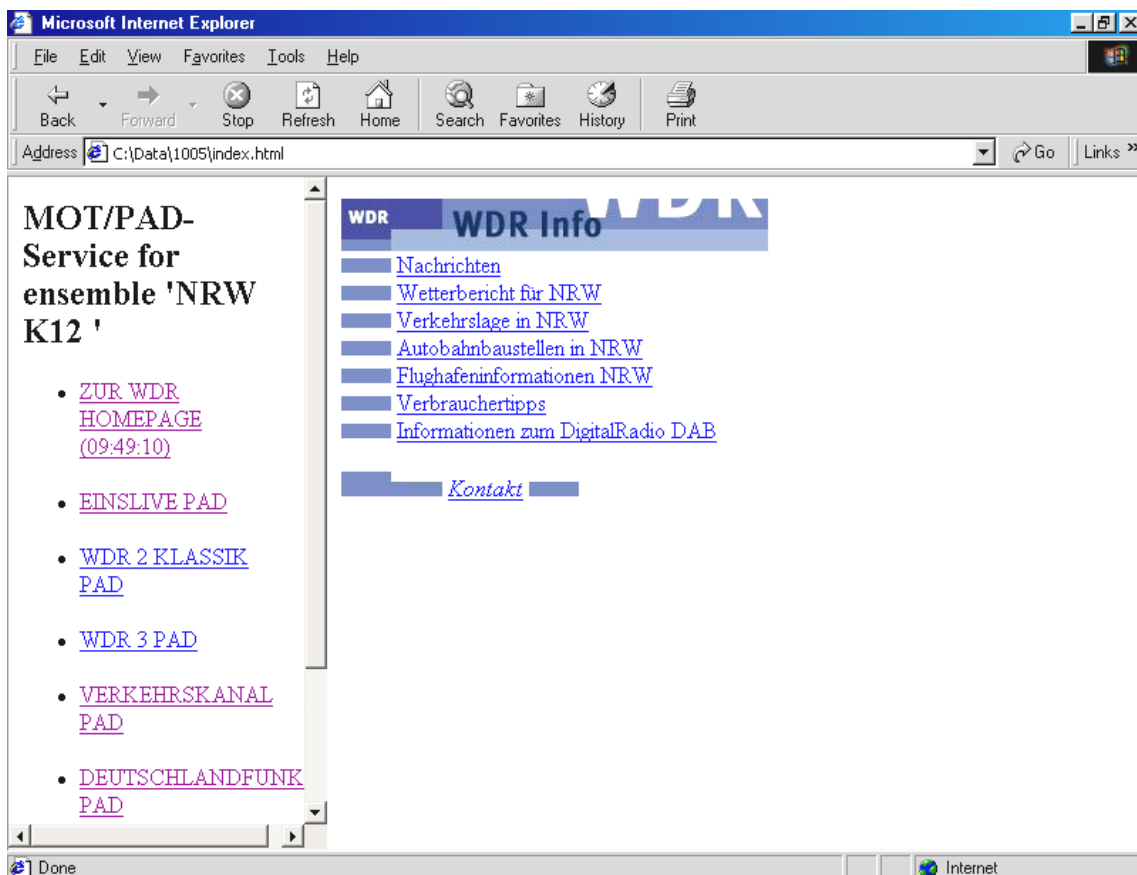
Microsoft Internet Explorer

File Edit View Favorites Tools Help

Back Forward Stop Refresh Home Search Favorites History Print

Address C:\Data\1005\index.html

Go Links »

MOT/PAD-Service for ensemble 'NRW K12 '

- ZUR WDR HOMEPAGE (09:49:10)
- EINSLIVE PAD
- WDR 2 KLASSIK PAD
- WDR 3 PAD
- VERKEHRSKANAL PAD
- DEUTSCHLANDFUNK PAD

WDR WDR Info WDR

Nachrichten
Wetterbericht für NRW
Verkehrslage in NRW
Autobahnbaustellen in NRW
Flughafeninformationen NRW
Verbrauchertipps
Informationen zum DigitalRadio DAB

Kontakt

Done

Internet